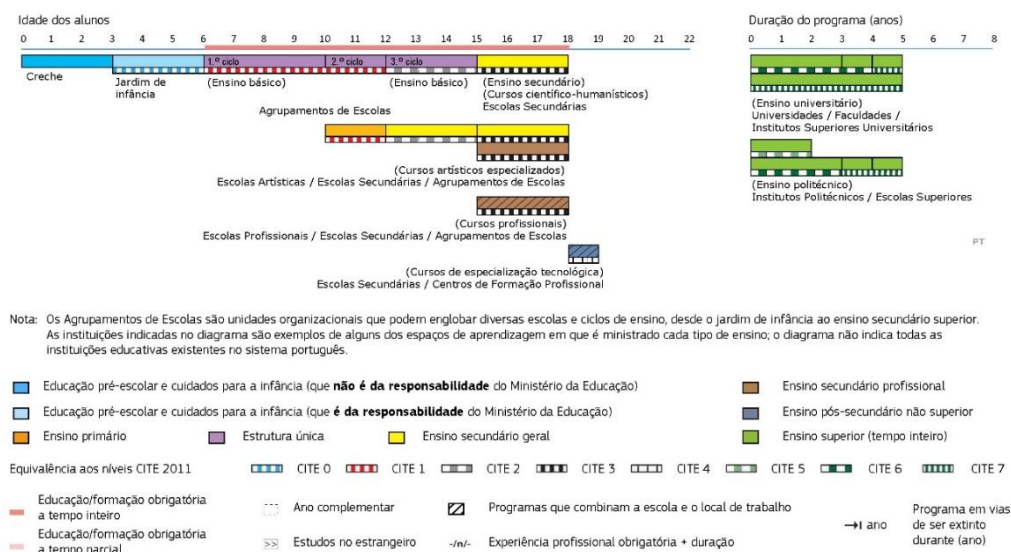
Idade dos alunos

0 1 2 3 4 5 6 7 8 9 10 11 12 13 14 15 16 17 18 19 20 21 22

Duração do programa (anos)

0 1 2 3 4 5 6 7 8

Creche

Jardim de infância

1.º ciclo

2.º ciclo

3.º ciclo

(Ensino básico)

(Ensino básico)

(Ensino secundário)
(Cursos científico-humanísticos)
Escolas Secundárias

Agrupamentos de Escolas

(Ensino universitário)
Universidades / Faculdades /
Institutos Superiores Universitários

(Cursos artísticos especializados)
Escolas Artísticas / Escolas Secundárias / Agrupamentos de Escolas

(Ensino politécnico)
Institutos Politécnicos / Escolas Superiores

(Cursos profissionais)
Escolas Profissionais / Escolas Secundárias / Agrupamentos de Escolas

PT

(Cursos de especialização tecnológica)
Escolas Secundárias / Centros de Formação Profissional

Nota: Os Agrupamentos de Escolas são unidades organizacionais que podem englobar diversas escolas e ciclos de ensino, desde o jardim de infância ao ensino secundário superior. As instituições indicadas no diagrama são exemplos de alguns dos espaços de aprendizagem em que é ministrado cada tipo de ensino; o diagrama não indica todas as instituições educativas existentes no sistema português.

Educação pré-escolar e cuidados para a infância (que **não é da responsabilidade** do Ministério da Educação)

Ensino secundário profissional

Educação pré-escolar e cuidados para a infância (que **é da responsabilidade** do Ministério da Educação)

Ensino pós-secundário não superior

Ensino primário

Estrutura única

Ensino secundário geral

Ensino superior (tempo inteiro)

Equivalência aos níveis CITE 2011

CITE 0 CITE 1 CITE 2 CITE 3 CITE 4 CITE 5 CITE 6 CITE 7

Educação/formação obrigatória a tempo inteiro

Ano complementar

Programas que combinam a escola e o local de trabalho

→| ano

Programa em vias de ser extinto durante (ano)

Educação/formação obrigatória a tempo parcial

>> Estudos no estrangeiro

-/n/- Experiência profissional obrigatória + duração